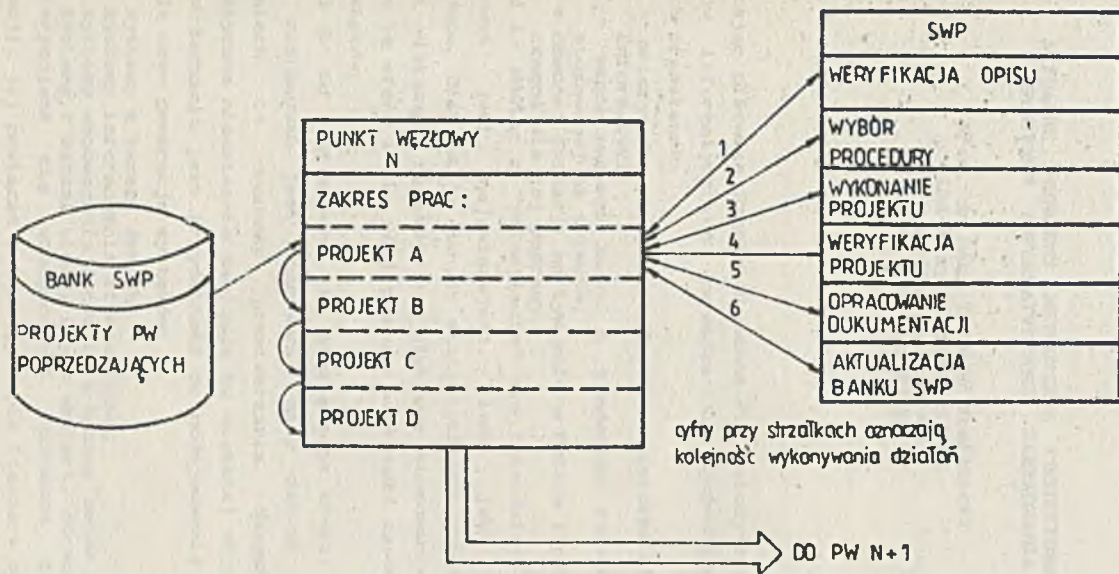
BANK SWP

PROJEKTY PW POPRZEDZAJĄCYCH

PUNKT WĘZŁOWY N

ZAKRES PRAC:

PROJEKT A

PROJEKT B

PROJEKT C

PROJEKT D

1
2
3
4
5
6

SWP

WERYFIKACJA OPISU

WYBÓR PROCEDURY

WYKONANIE PROJEKTU

WERYFIKACJA PROJEKTU

OPRACOWANIE DOKUMENTACJI

AKTUALIZACJA BANKU SWP

cyfry przy strzałkach oznaczają kolejność wykonywania działań

DO PW N+1